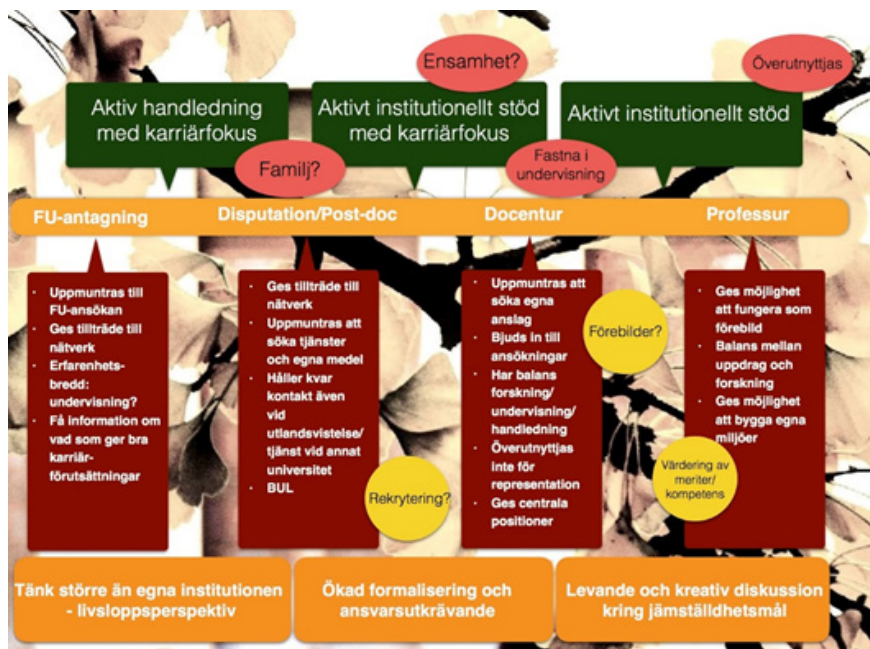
Ensamhet?

Överutnyttjas

Aktiv handledning med karriärfokus

Aktivt institutionellt stöd med karriärfokus

Aktivt institutionellt stöd

Familj?

Fastna i undervisning

FU-antagning

Disputation/Post-doc

Docentur

Professur

- Uppmuntras till FU-ansökan
- Ges tillträde till nätverk
- Erfarenhetsbredd: undervisning?
- Få information om vad som ger bra karriärförutsättningar

- Ges tillträde till nätverk
- Uppmuntras att söka tjänster och egna medel
- Håller kvar kontakt även vid utlandsvistelse/ tjänst vid annat universitet
- BUL

Rekrytering?

- Uppmuntras att söka egna anslag
- Bjuds in till ansökningar
- Har balans forskning/ undervisning/ handledning
- Överutnyttjas inte för representation
- Ges centrala positioner

Förebilder?

- Ges möjlighet att fungera som förebild
- Balans mellan uppdrag och forskning
- Ges möjlighet att bygga egna miljöer

Värdering av meriter/ kompetens

Tänk större än egna institutionen - livsloppsperspektiv

Ökad formalisering och ansvarsutkrävande

Levande och kreativ diskussion kring jämställdhetsmål